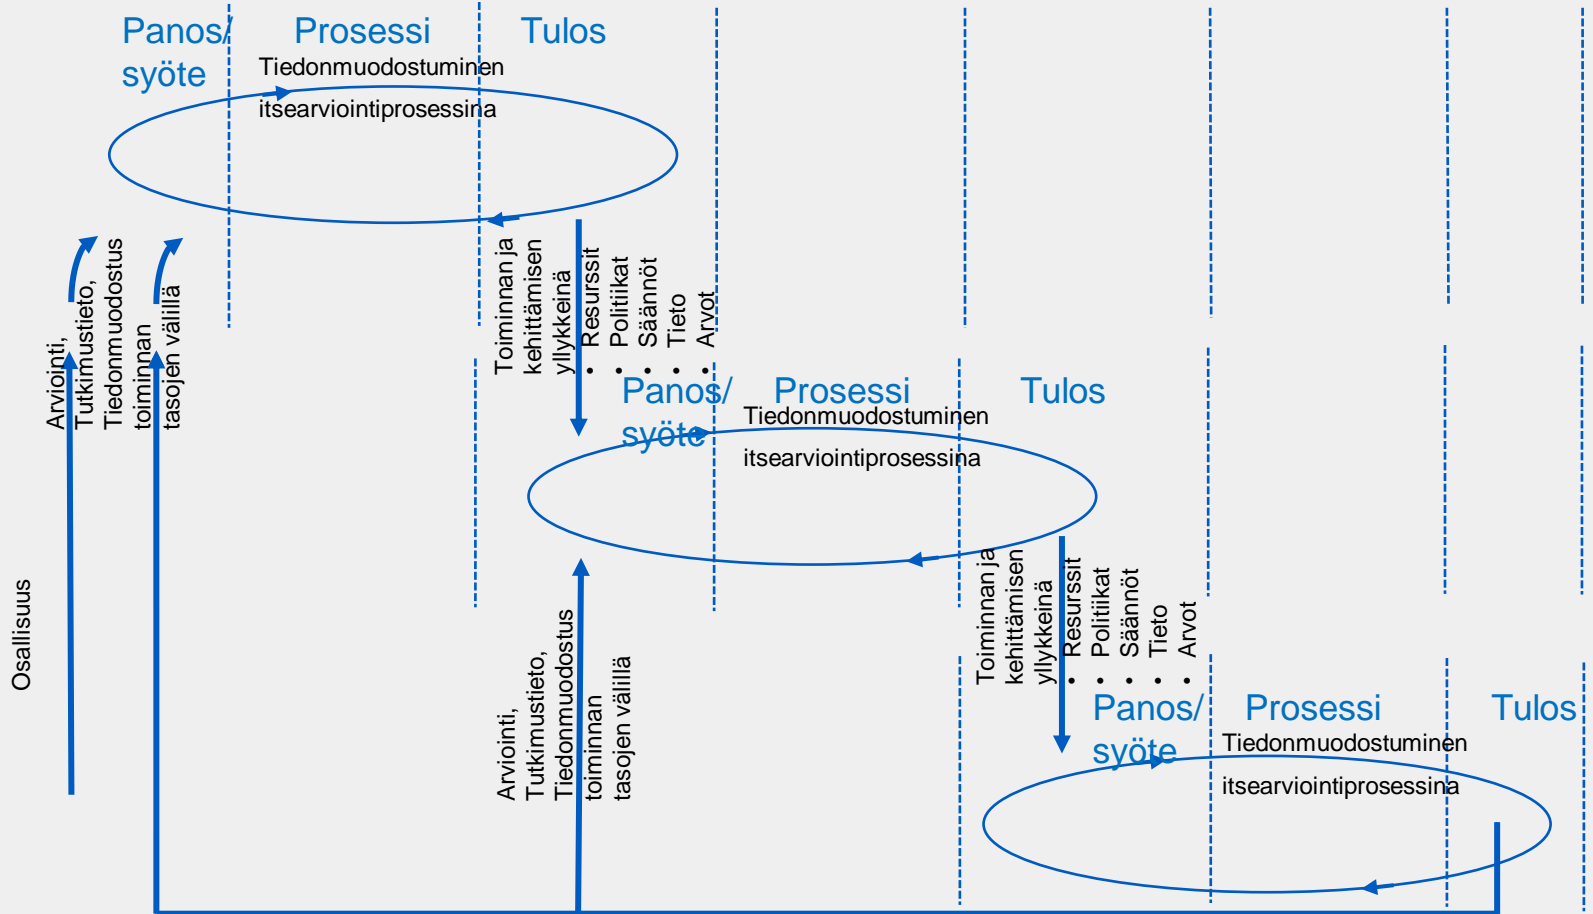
Panos/ syöte

Prosessi

Tulos

Tiedonmuodostuminen itsearviointiprosessina

Arviointi, Tutkimustieto, Tiedonmuodostus toiminnan tasojen välillä

Toiminnan ja kehittämisen yllykkeinä
• Resurssit
• Politiikat
• Säännöt
• Tieto
• Arvot

Panos/ syöte

Prosessi

Tulos

Tiedonmuodostuminen itsearviointiprosessina

Arviointi, Tutkimustieto, Tiedonmuodostus toiminnan tasojen välillä

Osallisuus

Toiminnan ja kehittämisen yllykkeinä
• Resurssit
• Politiikat
• Säännöt
• Tieto
• Arvot

Panos/ syöte

Prosessi

Tulos

Tiedonmuodostuminen itsearviointiprosessina